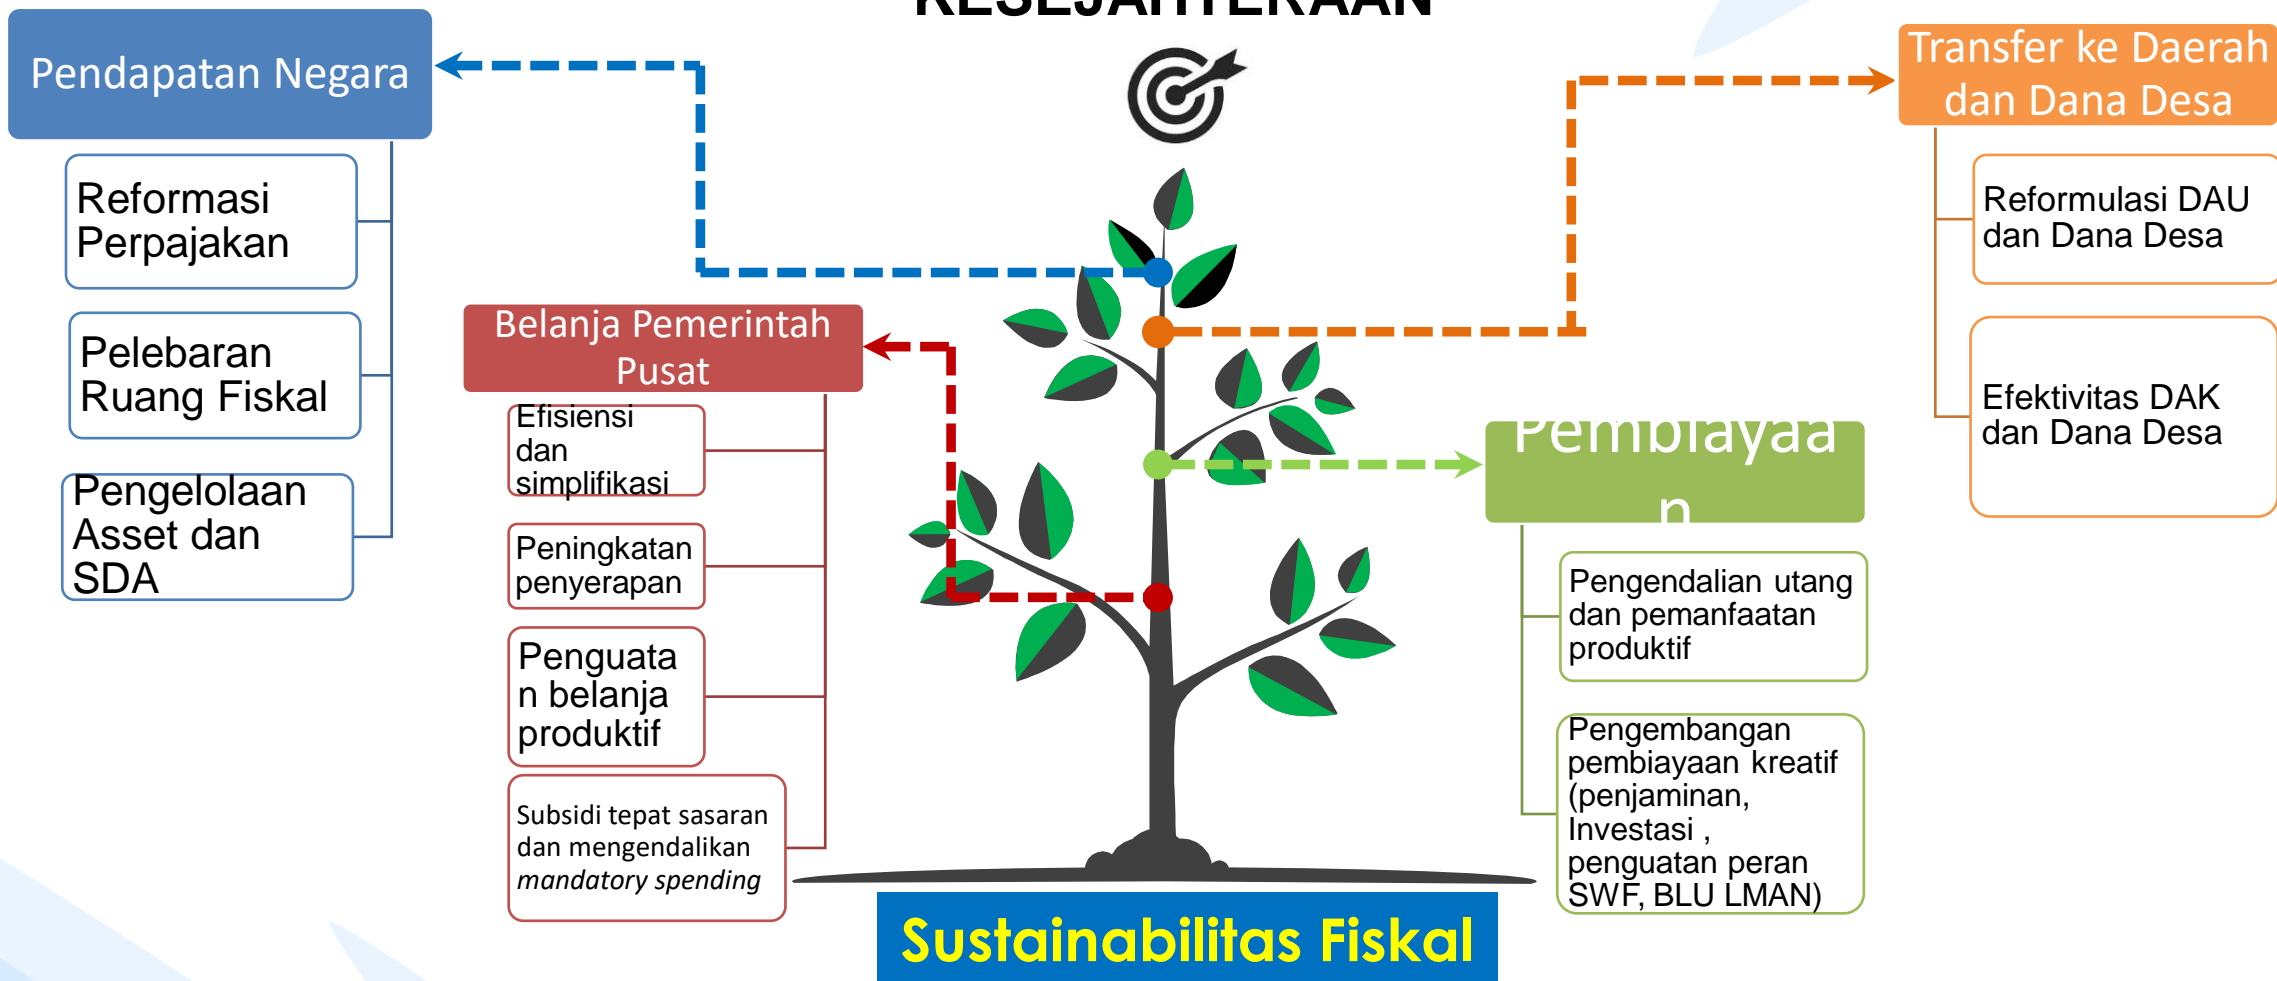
KESEJAHTERAAN

Pendapatan Negara

Reformasi Perpajakan

Pelebaran Ruang Fiskal

Pengelolaan Asset dan SDA

Belanja Pemerintah Pusat

Efisiensi dan simplifikasi

Peningkatan penyerapan

Penguatan belanja produktif

Subsidi tepat sasaran dan mengendalikan *mandatory spending*

Transfer ke Daerah dan Dana Desa

Reformulasi DAU dan Dana Desa

Efektivitas DAK dan Dana Desa

Pembiayaan

Pengendalian utang dan pemanfaatan produktif

Pengembangan pembiayaan kreatif (penjaminan, Investasi , penguatan peran SWF, BLU LMAN)

Sustainabilitas Fiskal